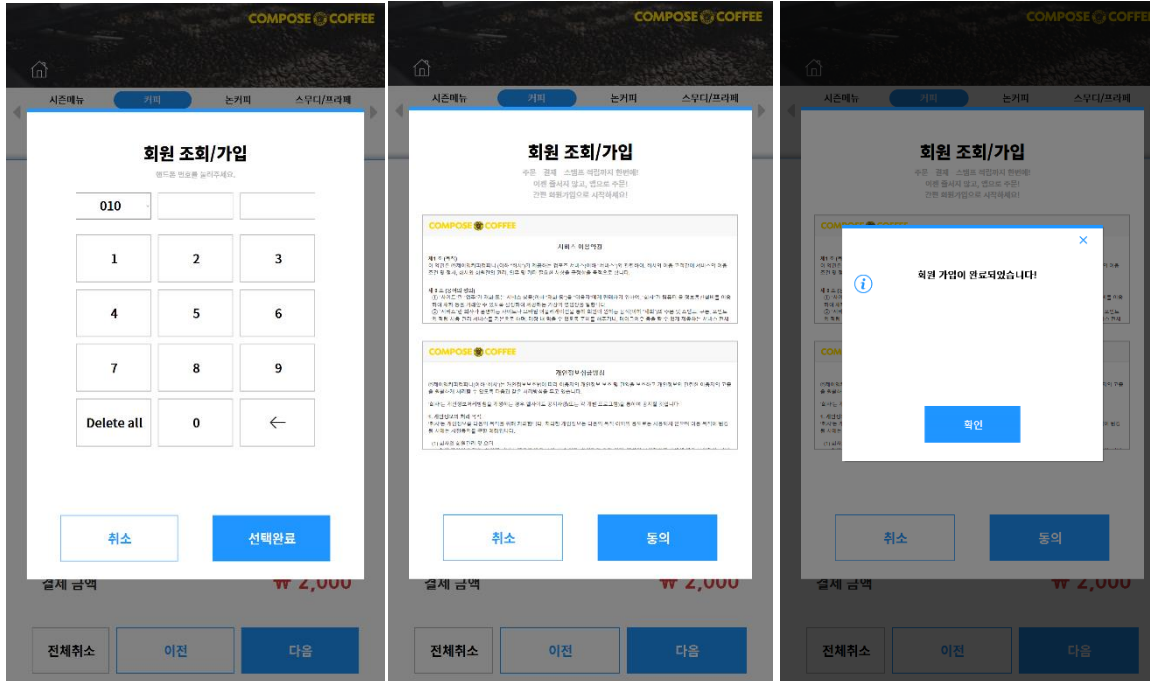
COMPOSE COFFEE

시즌메뉴 커피 논커피 스무디/프라페

회원 조회/가입

핸드폰 번호를 눌러주세요.

010

| 1 | 2 | 3 |
|---|---|---|
| 4 | 5 | 6 |
| 7 | 8 | 9 |
| Delete all | 0 | ← |

취소 선택완료

결제 금액 ₩ 2,000

전체취소 이전 다음

COMPOSE COFFEE

시즌메뉴 커피 논커피 스무디/프라페

회원 조회/가입

주문 결제 스탬프 적립까지 한번에!
이젠 줄서지 않고, 앱으로 주문!
간편 회원가입으로 시작하세요!

COMPOSE COFFEE

서비스 이용약관

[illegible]

COMPOSE COFFEE

개인정보취급방침

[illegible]

취소 동의

결제 금액 ₩ 2,000

전체취소 이전 다음

COMPOSE COFFEE

시즌메뉴 커피 논커피 스무디/프라페

회원 조회/가입

주문 결제 스탬프 적립까지 한번에!
이젠 줄서지 않고, 앱으로 주문!
간편 회원가입으로 시작하세요!

×

회원 가입이 완료되었습니다!

확인

취소 동의

결제 금액 ₩ 2,000

전체취소 이전 다음